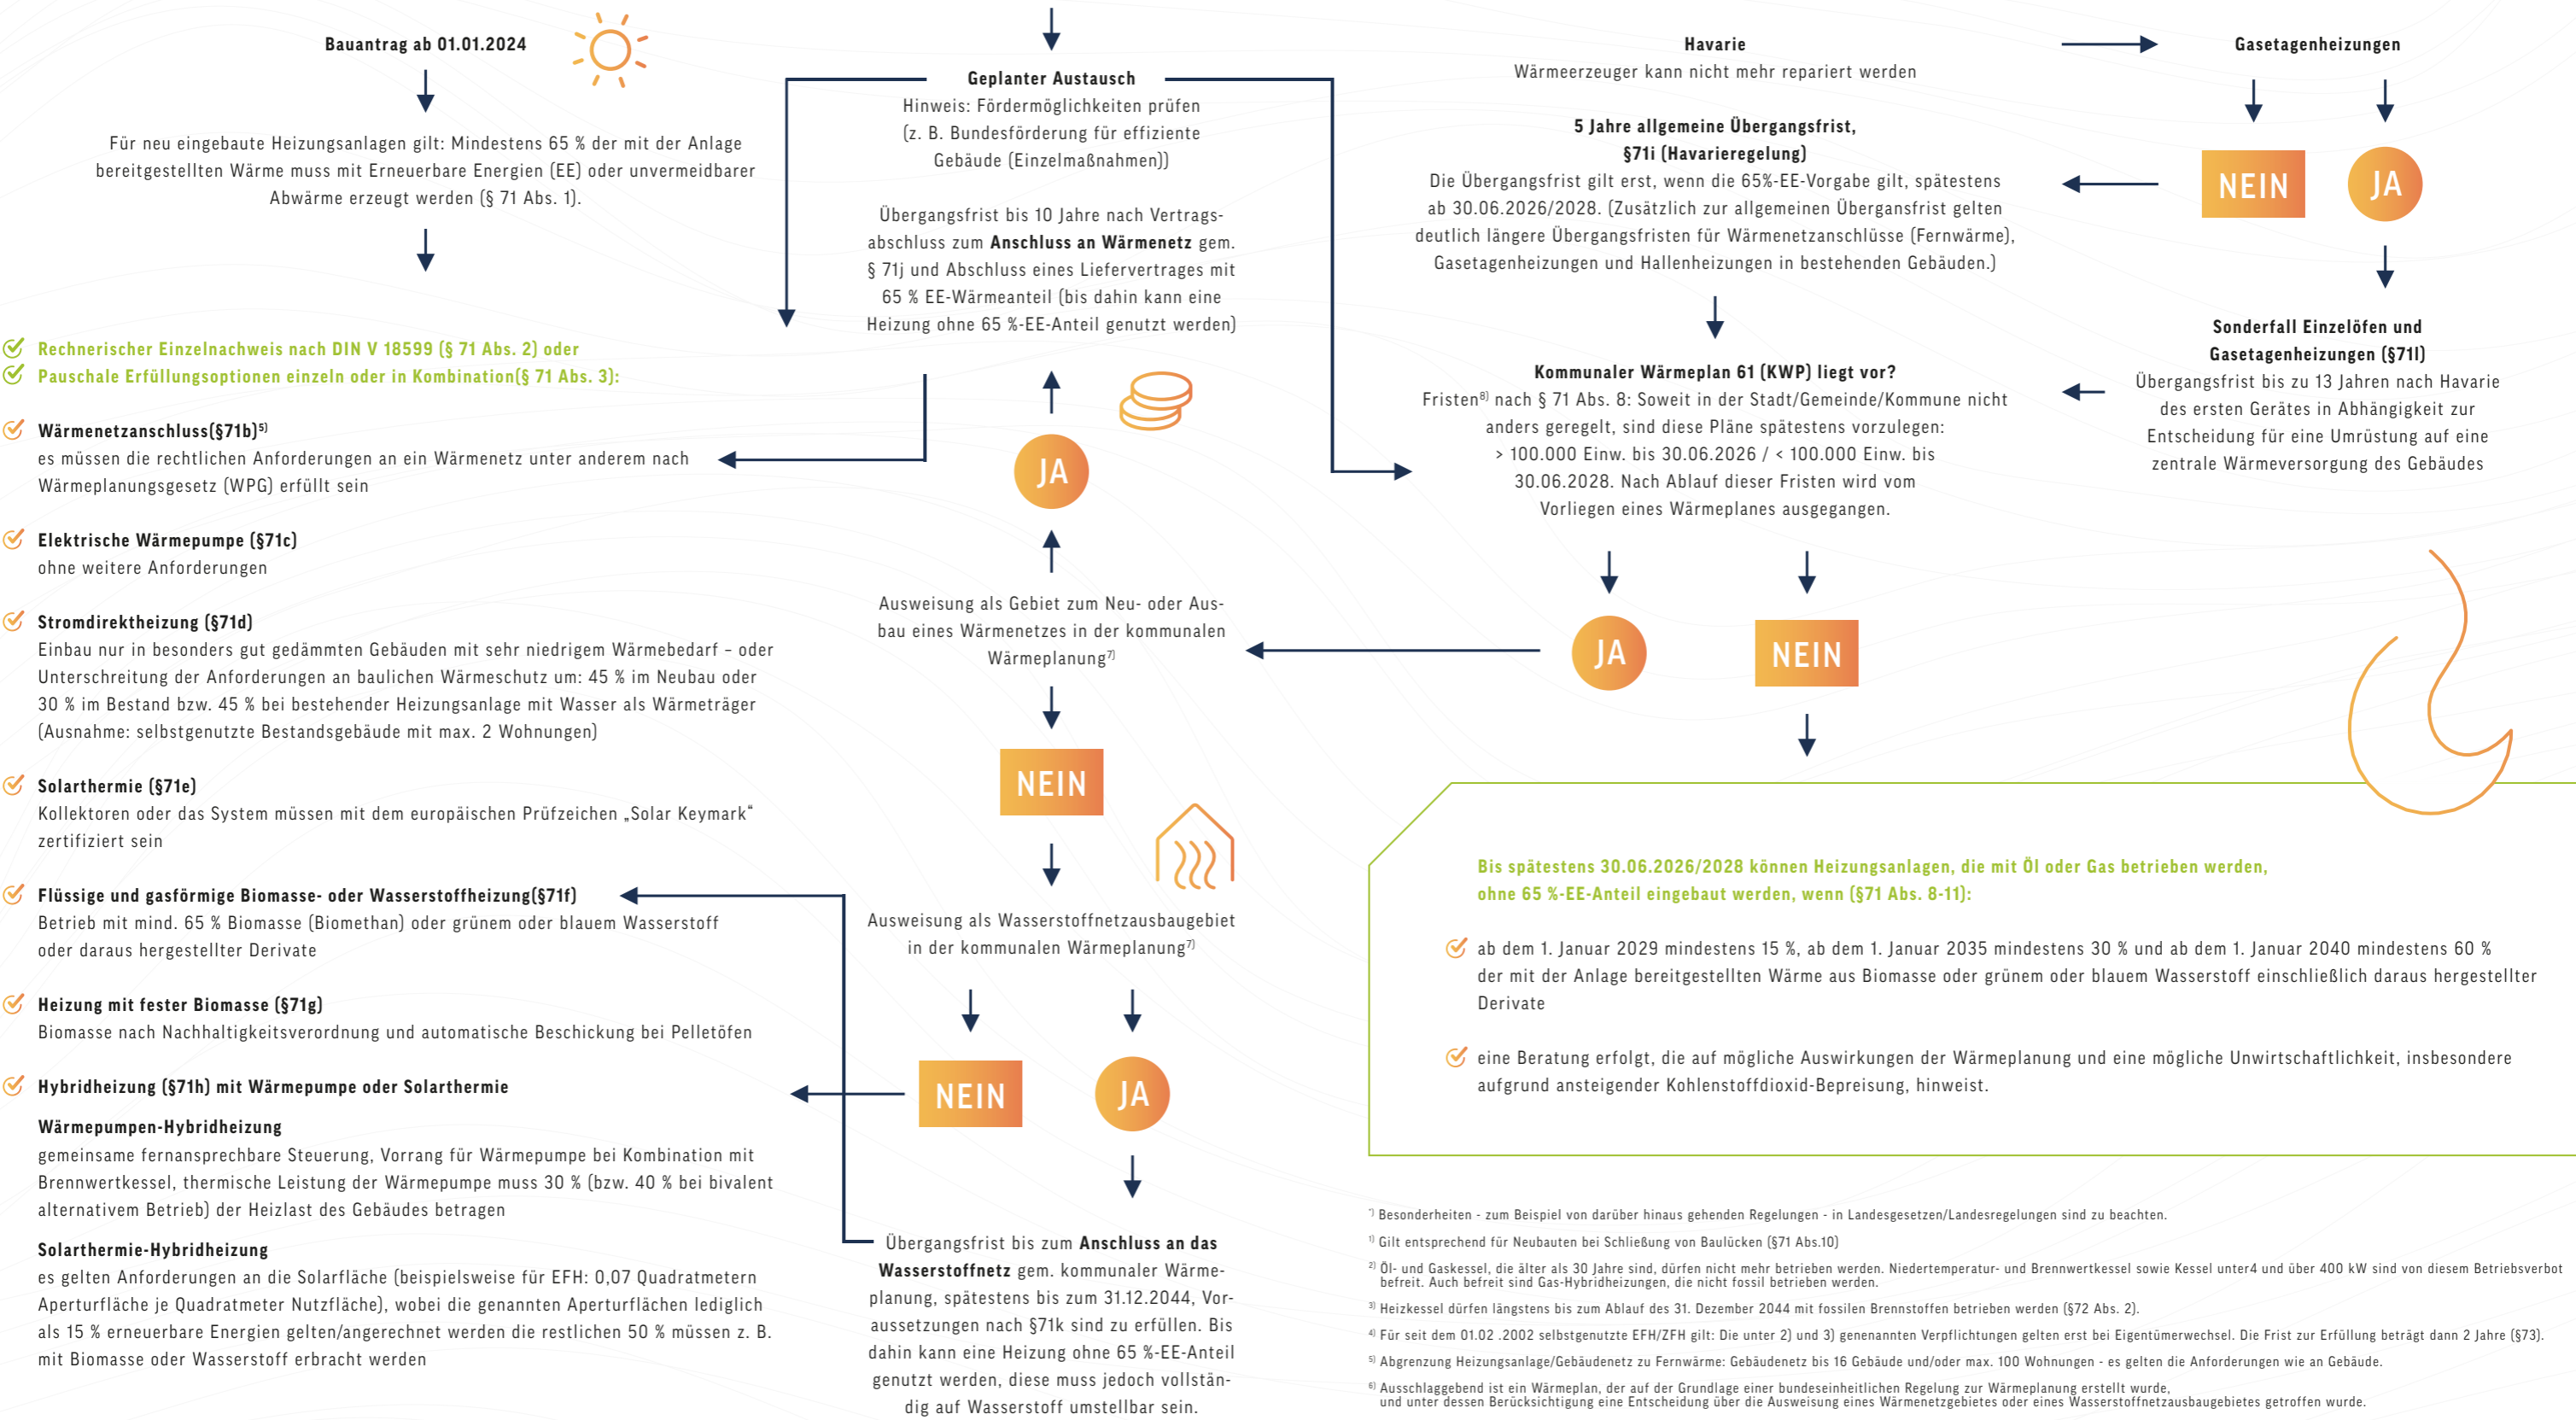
Bauantrag ab 01.01.2024

Für neu eingebaute Heizungsanlagen gilt: Mindestens 65 % der mit der Anlage bereitgestellten Wärme muss mit Erneuerbare Energien (EE) oder unvermeidbarer Abwärme erzeugt werden (§ 71 Abs. 1).

Rechnerischer Einzelnachweis nach DIN V 18599 (§ 71 Abs. 2) oder
Pauschale Erfüllungsoptionen einzeln oder in Kombination(§ 71 Abs. 3):

Wärmenetzanschluss(§71b)$^{5)}$
es müssen die rechtlichen Anforderungen an ein Wärmenetz unter anderem nach Wärmeplanungsgesetz (WPG) erfüllt sein

Elektrische Wärmepumpe (§71c)
ohne weitere Anforderungen

Stromdirektheizung (§71d)
Einbau nur in besonders gut gedämmten Gebäuden mit sehr niedrigem Wärmebedarf – oder Unterschreitung der Anforderungen an baulichen Wärmeschutz um: 45 % im Neubau oder 30 % im Bestand bzw. 45 % bei bestehender Heizungsanlage mit Wasser als Wärmeträger (Ausnahme: selbstgenutzte Bestandsgebäude mit max. 2 Wohnungen)

Solarthermie (§71e)
Kollektoren oder das System müssen mit dem europäischen Prüfzeichen „Solar Keymark“ zertifiziert sein

Flüssige und gasförmige Biomasse- oder Wasserstoffheizung(§71f)
Betrieb mit mind. 65 % Biomasse (Biomethan) oder grünem oder blauem Wasserstoff oder daraus hergestellter Derivate

Heizung mit fester Biomasse (§71g)
Biomasse nach Nachhaltigkeitsverordnung und automatische Beschickung bei Pelletöfen

Hybridheizung (§71h) mit Wärmepumpe oder Solarthermie

Wärmepumpen-Hybridheizung
gemeinsame fernansprechbare Steuerung, Vorrang für Wärmepumpe bei Kombination mit Brennwertkessel, thermische Leistung der Wärmepumpe muss 30 % (bzw. 40 % bei bivalent alternativem Betrieb) der Heizlast des Gebäudes betragen

Solarthermie-Hybridheizung
es gelten Anforderungen an die Solarfläche (beispielsweise für EFH: 0,07 Quadratmetern Aperturfläche je Quadratmeter Nutzfläche), wobei die genannten Aperturflächen lediglich als 15 % erneuerbare Energien gelten/angerechnet werden die restlichen 50 % müssen z. B. mit Biomasse oder Wasserstoff erbracht werden

Geplanter Austausch
Hinweis: Fördermöglichkeiten prüfen (z. B. Bundesförderung für effiziente Gebäude (Einzelmaßnahmen))

Übergangsfrist bis 10 Jahre nach Vertragsabschluss zum Anschluss an Wärmenetz gem. § 71j und Abschluss eines Liefervertrages mit 65 % EE-Wärmeanteil (bis dahin kann eine Heizung ohne 65 %-EE-Anteil genutzt werden)

JA

Ausweisung als Gebiet zum Neu- oder Ausbau eines Wärmenetzes in der kommunalen Wärmeplanung$^{7)}$

NEIN

Ausweisung als Wasserstoffnetzausbaugebiet in der kommunalen Wärmeplanung$^{7)}$

NEIN
JA

Übergangsfrist bis zum Anschluss an das Wasserstoffnetz gem. kommunaler Wärmeplanung, spätestens bis zum 31.12.2044, Voraussetzungen nach §71k sind zu erfüllen. Bis dahin kann eine Heizung ohne 65 %-EE-Anteil genutzt werden, diese muss jedoch vollständig auf Wasserstoff umstellbar sein.

Havarie
Wärmeerzeuger kann nicht mehr repariert werden

Gasetagenheizungen

NEIN
JA

5 Jahre allgemeine Übergangsfrist, §71i (Havarieregelung)
Die Übergangsfrist gilt erst, wenn die 65%-EE-Vorgabe gilt, spätestens ab 30.06.2026/2028. (Zusätzlich zur allgemeinen Übergansfrist gelten deutlich längere Übergangsfristen für Wärmenetzanschlüsse (Fernwärme), Gasetagenheizungen und Hallenheizungen in bestehenden Gebäuden.)

Sonderfall Einzelöfen und Gasetagenheizungen (§71l)
Übergangsfrist bis zu 13 Jahren nach Havarie des ersten Gerätes in Abhängigkeit zur Entscheidung für eine Umrüstung auf eine zentrale Wärmeversorgung des Gebäudes

Kommunaler Wärmeplan 61 (KWP) liegt vor?
Fristen$^{8)}$ nach § 71 Abs. 8: Soweit in der Stadt/Gemeinde/Kommune nicht anders geregelt, sind diese Pläne spätestens vorzulegen: > 100.000 Einw. bis 30.06.2026 / < 100.000 Einw. bis 30.06.2028. Nach Ablauf dieser Fristen wird vom Vorliegen eines Wärmeplanes ausgegangen.

JA
NEIN

Bis spätestens 30.06.2026/2028 können Heizungsanlagen, die mit Öl oder Gas betrieben werden, ohne 65 %-EE-Anteil eingebaut werden, wenn (§71 Abs. 8-11):

ab dem 1. Januar 2029 mindestens 15 %, ab dem 1. Januar 2035 mindestens 30 % und ab dem 1. Januar 2040 mindestens 60 % der mit der Anlage bereitgestellten Wärme aus Biomasse oder grünem oder blauem Wasserstoff einschließlich daraus hergestellter Derivate

eine Beratung erfolgt, die auf mögliche Auswirkungen der Wärmeplanung und eine mögliche Unwirtschaftlichkeit, insbesondere aufgrund ansteigender Kohlenstoffdioxid-Bepreisung, hinweist.

$^{*)}$ Besonderheiten - zum Beispiel von darüber hinaus gehenden Regelungen - in Landesgesetzen/Landesregelungen sind zu beachten.
$^{1)}$ Gilt entsprechend für Neubauten bei Schließung von Baulücken (§71 Abs.10)
$^{2)}$ Öl- und Gaskessel, die älter als 30 Jahre sind, dürfen nicht mehr betrieben werden. Niedertemperatur- und Brennwertkessel sowie Kessel unter4 und über 400 kW sind von diesem Betriebsverbot befreit. Auch befreit sind Gas-Hybridheizungen, die nicht fossil betrieben werden.
$^{3)}$ Heizkessel dürfen längstens bis zum Ablauf des 31. Dezember 2044 mit fossilen Brennstoffen betrieben werden (§72 Abs. 2).
$^{4)}$ Für seit dem 01.02 .2002 selbstgenutzte EFH/ZFH gilt: Die unter 2) und 3) genenannten Verpflichtungen gelten erst bei Eigentümerwechsel. Die Frist zur Erfüllung beträgt dann 2 Jahre (§73).
$^{5)}$ Abgrenzung Heizungsanlage/Gebäudenetz zu Fernwärme: Gebäudenetz bis 16 Gebäude und/oder max. 100 Wohnungen - es gelten die Anforderungen wie an Gebäude.
$^{6)}$ Ausschlaggebend ist ein Wärmeplan, der auf der Grundlage einer bundeseinheitlichen Regelung zur Wärmeplanung erstellt wurde, und unter dessen Berücksichtigung eine Entscheidung über die Ausweisung eines Wärmenetzgebietes oder eines Wasserstoffnetzausbaugebietes getroffen wurde.